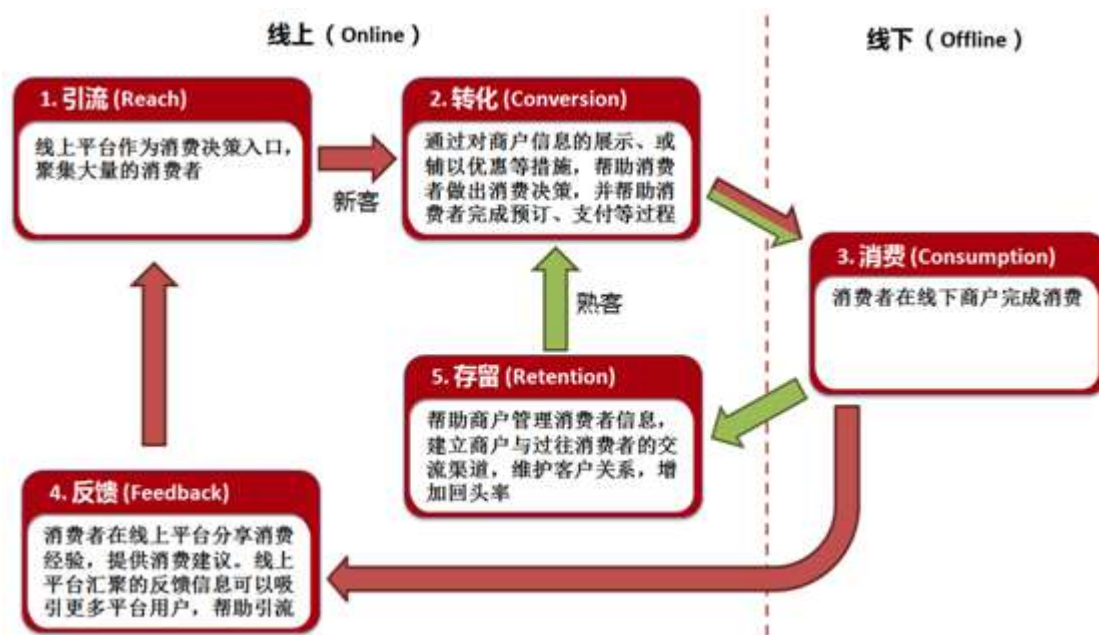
线上（Online）

线下（Offline）

1. 引流 (Reach)

线上平台作为消费决策入口，聚集大量的消费者

新客

2. 转化 (Conversion)

通过对商户信息的展示、或辅以优惠等措施，帮助消费者做出消费决策，并帮助消费者完成预订、支付等过程

3. 消费 (Consumption)

消费者在线下商户完成消费

熟客

5. 存留 (Retention)

帮助商户管理消费者信息，建立商户与过往消费者的交流渠道，维护客户关系，增加回头率

4. 反馈 (Feedback)

消费者在线上平台分享消费经验，提供消费建议。线上平台汇聚的反馈信息可以吸引更多平台用户，帮助引流